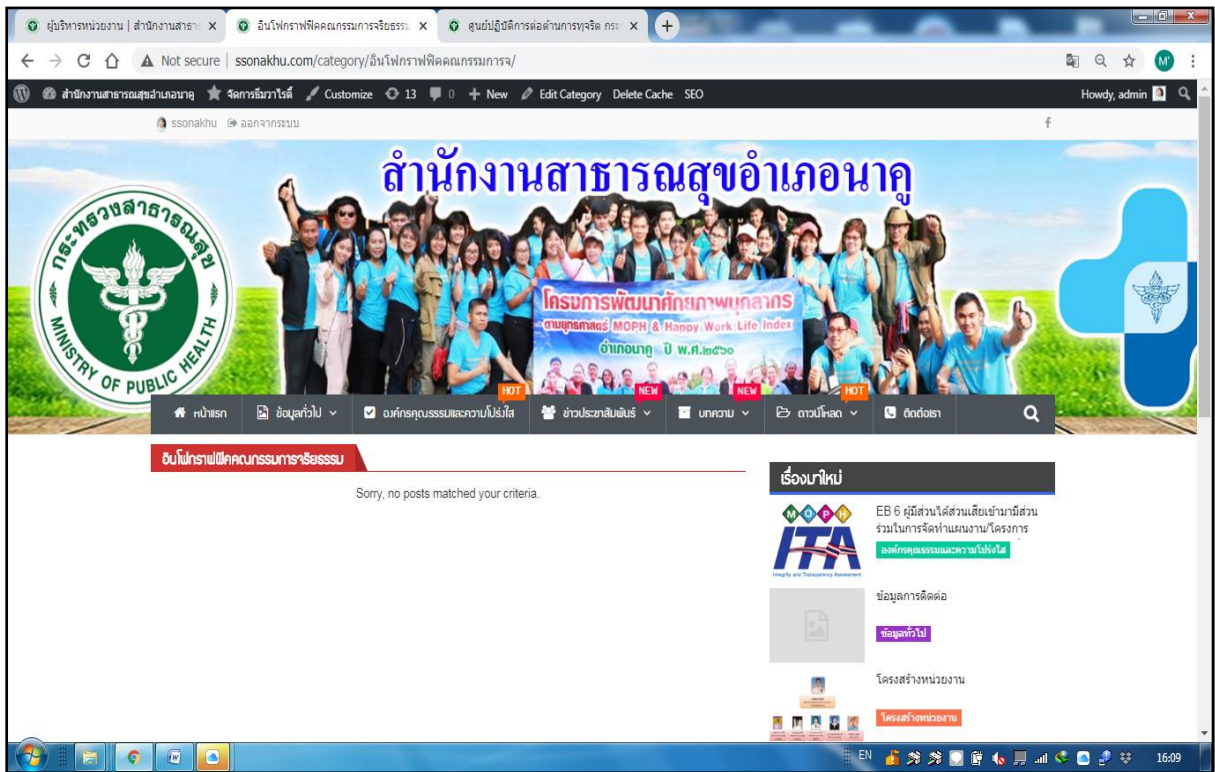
ผู้บริหารหน่วยงาน | สำนักงานสาธา × อินโฟกราฟฟิคคณธรรมการจริยธรรม × ศูนย์ปฏิบัติการต่อต้านการทุจริต กระ ×

Not secure | ssonakhu.com/category/อินโฟกราฟฟิคคณธรรมการจ/

สำนักงานสาธารณสุขอำเภอนาคู จัดการธีมวาไรตี้ Customize 13 0 New Edit Category Delete Cache SEO Howdy, admin

ssonakhu ออกจากระบบ

สำนักงานสาธารณสุขอำเภอนาคู

กระทรวงสาธารณสุข MINISTRY OF PUBLIC HEALTH

โครงการพัฒนาศักยภาพบุคลากร ตามยุทธศาสตร์ MOPH & Happy Work Life Index อำเภอนาคู ปี พ.ศ.๒๕๖๐

หน้าแรก | ข้อมูลทั่วไป | องค์กรคุณธรรมและความโปร่งใส | ข่าวประชาสัมพันธ์ | บทความ | ดาวน์โหลด | ติดต่อเรา
HOT NEW NEW HOT

อินโฟกราฟฟิคคณธรรมการจริยธรรม

Sorry, no posts matched your criteria.

เรื่องมาใหม่

EB 6 ผู้มีส่วนได้ส่วนเสียเข้ามามีส่วนร่วมในการจัดทำแผนงาน/โครงการ
องค์กรคุณธรรมและความโปร่งใส

ข้อมูลการติดต่อ
ข้อมูลทั่วไป

โครงสร้างหน่วยงาน
โครงสร้างหน่วยงาน

EN 16:09